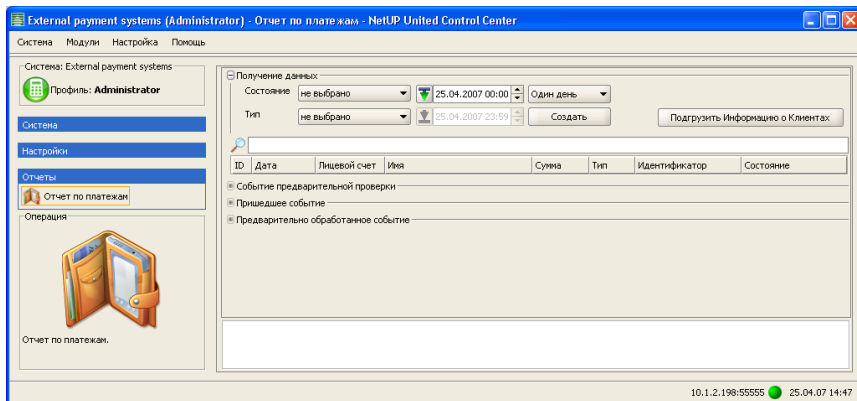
External payment systems (Administrator) - Отчет по платежам - NetUP United Control Center

Система Модули Настройка Помощь

Система: External payment systems
Профиль: Administrator

Система

Настройки

Отчеты
Отчет по платежам

Операция

Отчет по платежам.

Получение данных
Состояние не выбрано 25.04.2007 00:00 Один день
Тип не выбрано 25.04.2007 23:59 Создать Подгрузить Информацию о Клиентах

| ID | Дата | Лицевой счет | Имя | Сумма | Тип | Идентификатор | Состояние |
|---|---|---|---|---|---|---|---|

Событие предварительной проверки
Пришедшее событие
Предварительно обработанное событие

10.1.2.198:55555 25.04.07 14:47